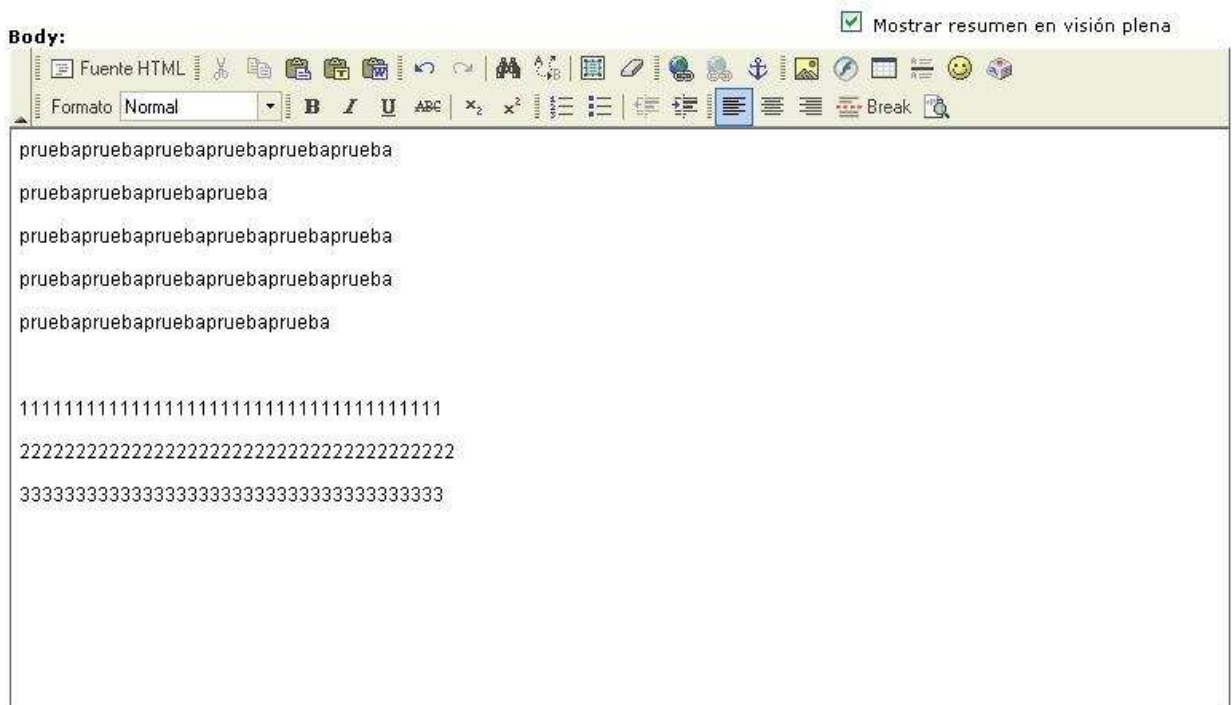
Body:

Mostrar resumen en visión plena

Fuente HTML

Formato Normal

Break

pruebapruebapruebapruebapruebaprueba

pruebapruebapruebaprueba

pruebapruebapruebapruebapruebaprueba

pruebapruebapruebapruebapruebaprueba

pruebapruebapruebapruebaprueba

1111111111111111111111111111111111111

2222222222222222222222222222222222222

3333333333333333333333333333333333333